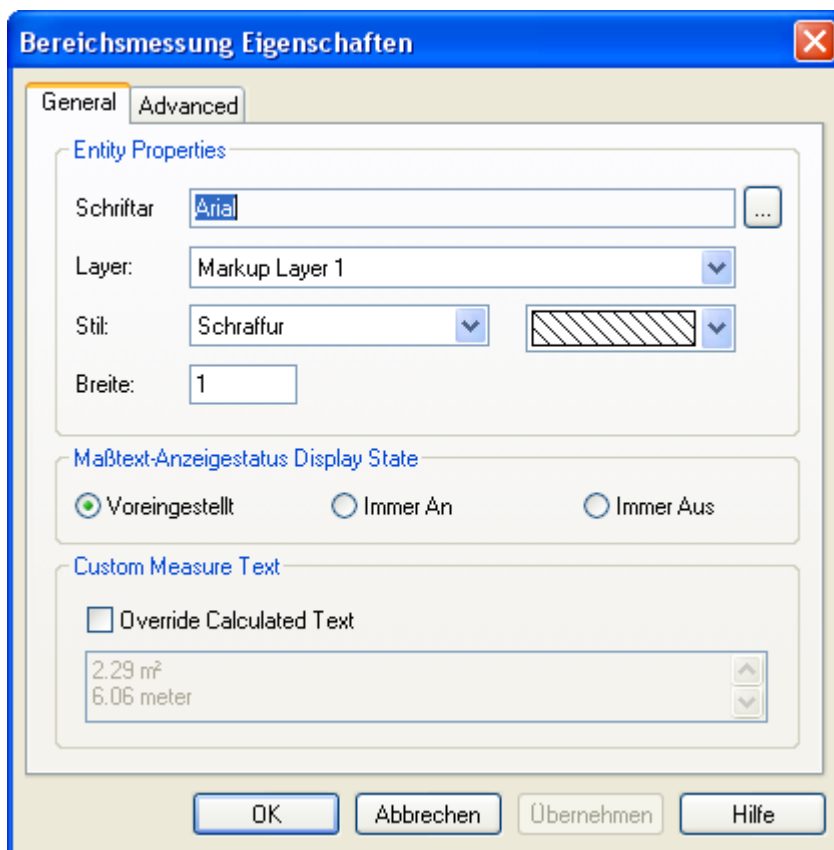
Bereichsmessung Eigenschaften

General | Advanced

Entity Properties

Schriftar | Arial | ...

Layer: | Markup Layer 1

Stil: | Schraffur

Breite: | 1

Maßtext-Anzeigestatus Display State

Voreingestellt | Immer An | Immer Aus

Custom Measure Text

Override Calculated Text

2.29 m²
6.06 meter

OK | Abbrechen | Übernehmen | Hilfe